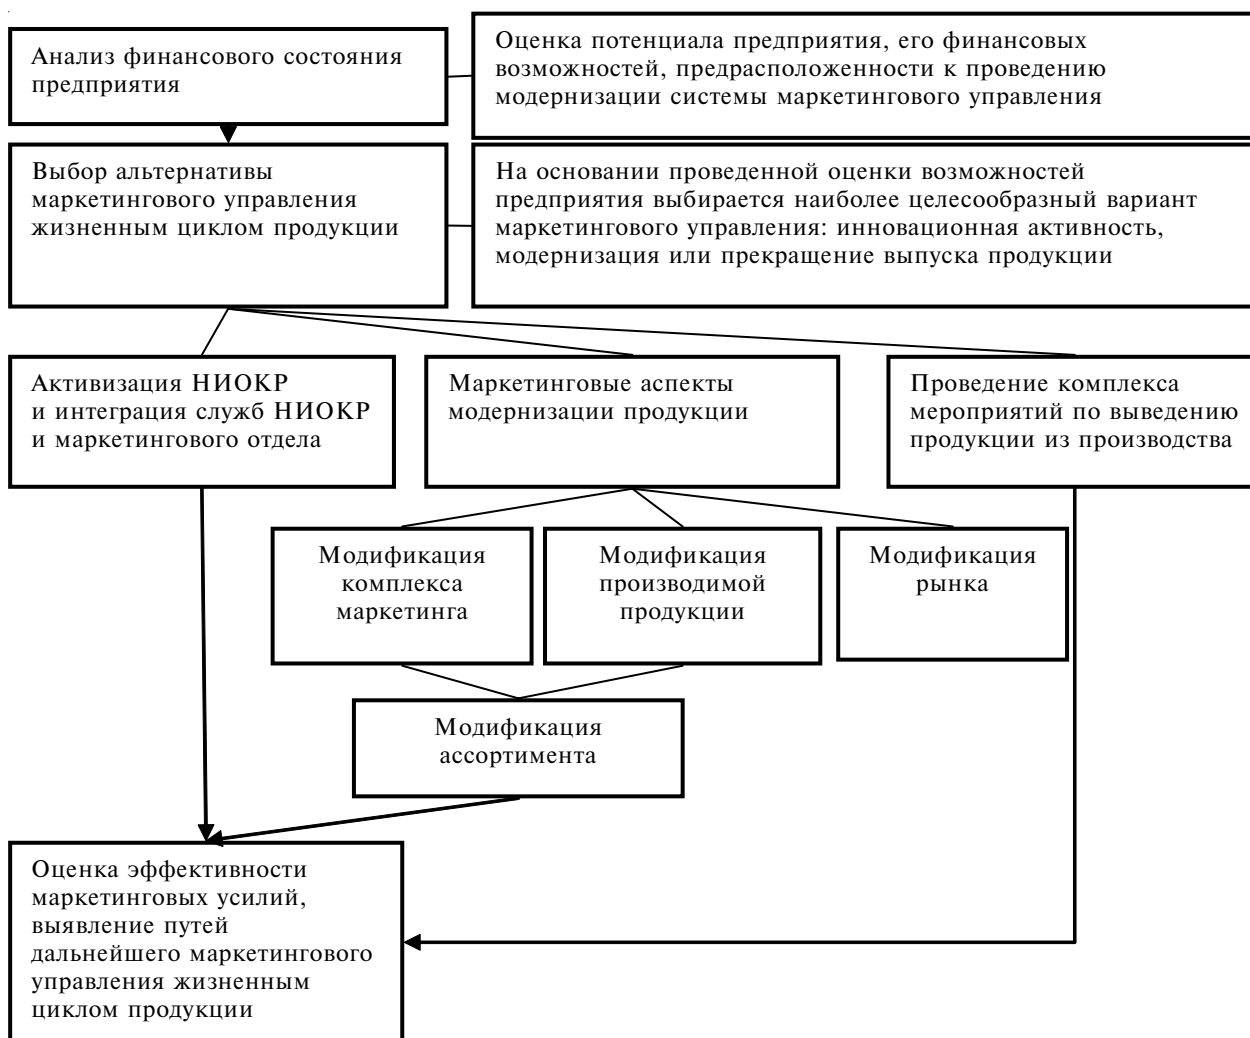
Анализ финансового состояния предприятия

Оценка потенциала предприятия, его финансовых возможностей, предрасположенности к проведению модернизации системы маркетингового управления

Выбор альтернативы маркетингового управления жизненным циклом продукции

На основании проведенной оценки возможностей предприятия выбирается наиболее целесообразный вариант маркетингового управления: инновационная активность, модернизация или прекращение выпуска продукции

Активизация НИОКР и интеграция служб НИОКР и маркетингового отдела

Маркетинговые аспекты модернизации продукции

Проведение комплекса мероприятий по выведению продукции из производства

Модификация комплекса маркетинга

Модификация производимой продукции

Модификация рынка

Модификация ассортимента

Оценка эффективности маркетинговых усилий, выявление путей дальнейшего маркетингового управления жизненным циклом продукции